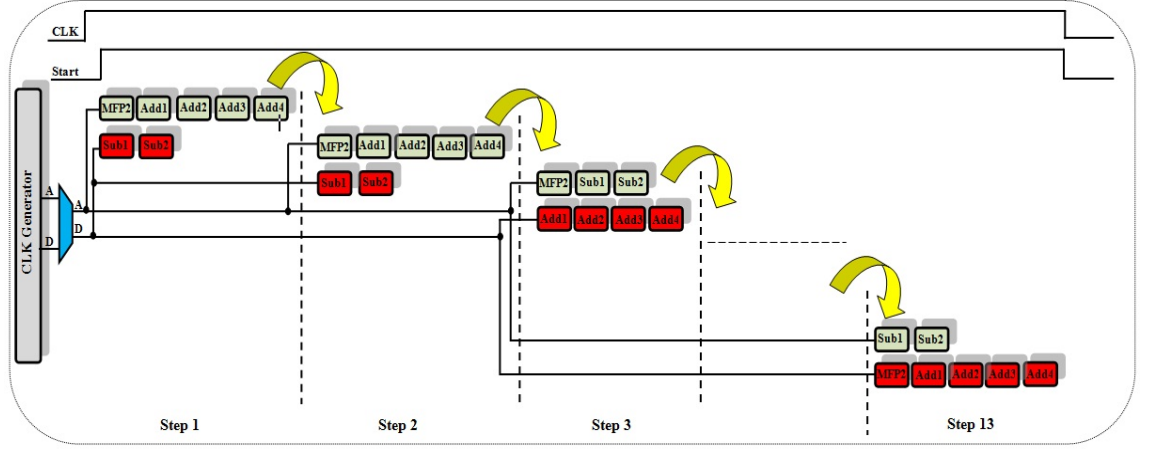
CLK

Start

CLK Generator

A

D

A

D

MFP2 Add1 Add2 Add3 Add4

Sub1 Sub2

MFP2 Add1 Add2 Add3 Add4

Sub1 Sub2

MFP2 Sub1 Sub2

Add1 Add2 Add3 Add4

Sub1 Sub2

MFP2 Add1 Add2 Add3 Add4

Step 1

Step 2

Step 3

Step 13